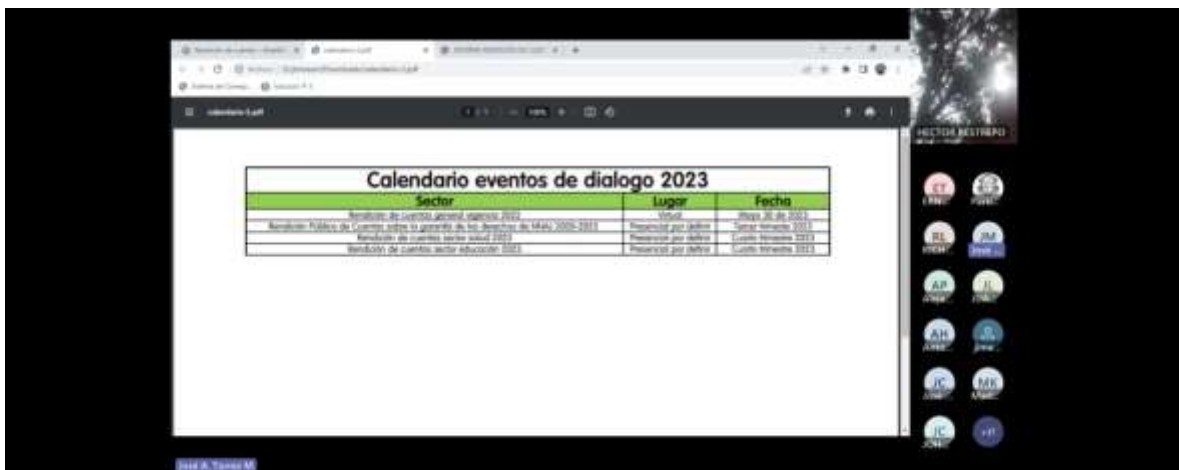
calendario-1.pdf

Calendario eventos de dialogo 2023

| Sector | Lugar | Fecha |
|---|---|---|
| Rendición de cuentas general vigencia 2022 | Virtual | Mayo 30 de 2023 |
| Rendición Pública de Cuentas sobre la garantía de los derechos de NNAJ 2020-2023 | Presencial por definir | Tercer trimestre 2023 |
| Rendición de cuentas sector salud 2023 | Presencial por definir | Cuarto trimestre 2023 |
| Rendición de cuentas sector educación 2023 | Presencial por definir | Cuarto trimestre 2023 |

HECTOR RESTREPO

CT

RL

JM

AP

JL

AH

MK

JC

JC

+41

José A. Torres M.